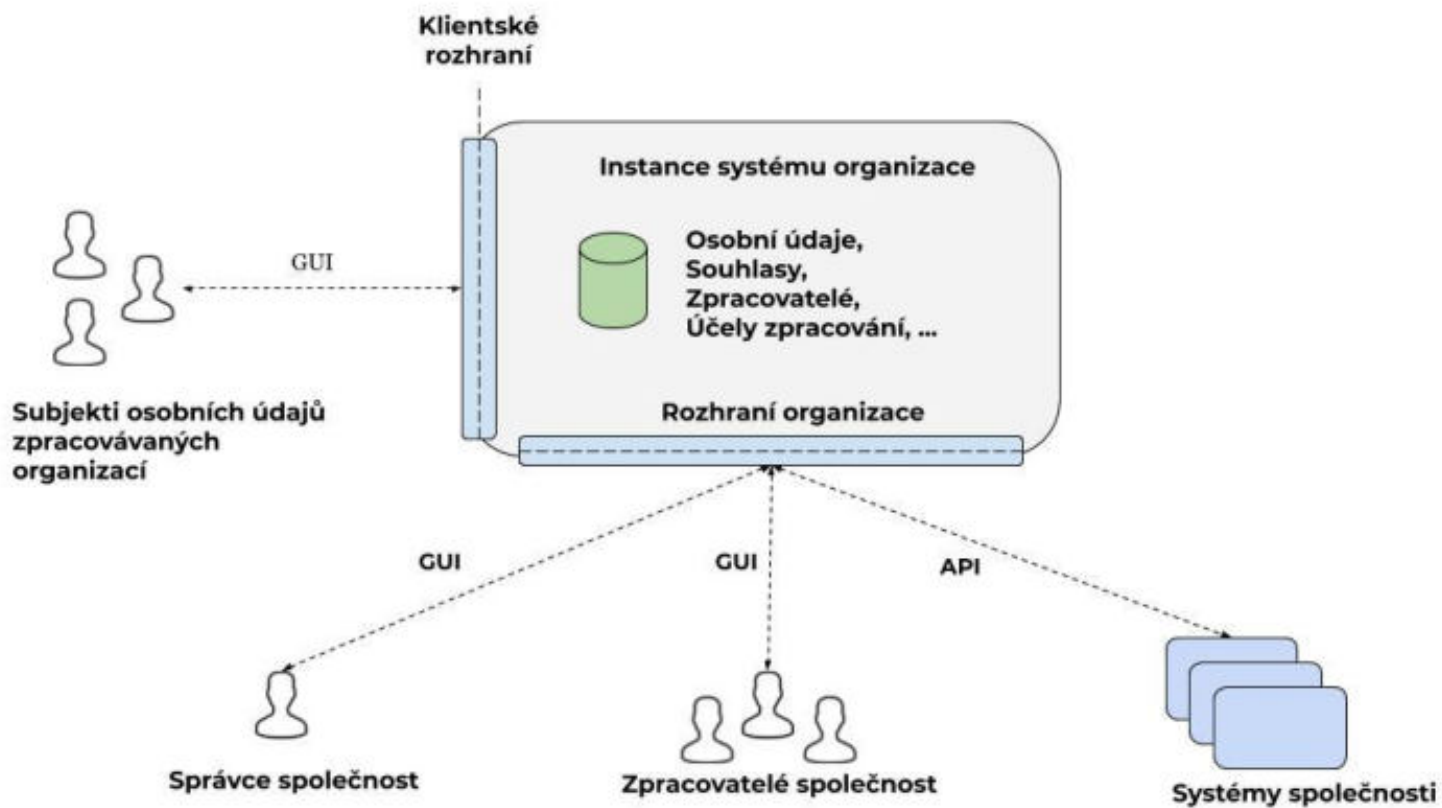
Klientské rozhraní

Instance systému organizace

GUI

Osobní údaje,
Souhlasy,
Zpracovatelé,
Účely zpracování, ...

Subjekti osobních údajů zpracovávaných organizací

Rozhraní organizace

GUI

GUI

API

Správce společnost

Zpracovatelé společnost

Systémy společnosti